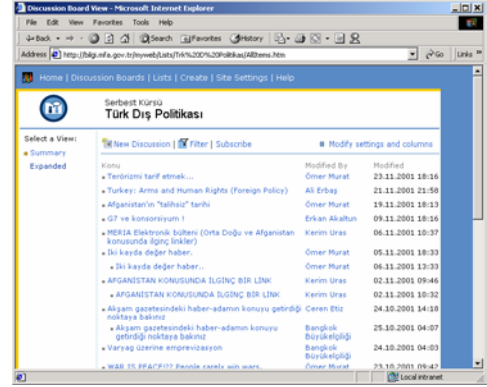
Discussion Board View - Microsoft Internet Explorer

File Edit View Favorites Tools Help

Back Search Favorites History

Address http://bilgi.mfa.gov.tr/myweb/Lists/Tirk%20D%20Politikas/AllItems.htm Go Links

Home | Discussion Boards | Lists | Create | Site Settings | Help

Serbest Kürsü
Türk Dış Politikası

Select a View:
Summary
Expanded

New Discussion | Filter | Subscribe

Modify settings and columns

| Konu | Modified By | Modified |
|---|---|---|
| Terörizmi tarif etmek... | Ömer Murat | 23.11.2001 18:16 |
| Turkey: Arms and Human Rights (Foreign Policy) | Ali Erbaş | 21.11.2001 21:58 |
| Afganistan'ın "talihsiz" tarihi | Ömer Murat | 19.11.2001 18:13 |
| G7 ve konsorsiyum ! | Erkan Akaltun | 09.11.2001 18:16 |
| MERIA Elektronik bülteni (Orta Doğu ve Afganistan konusunda ilginç linkler) | Kerim Uras | 06.11.2001 10:37 |
| İki kayda değer haber.. | Ömer Murat | 05.11.2001 18:33 |
| İki kayda değer haber.. | Ömer Murat | 06.11.2001 13:33 |
| AFGANISTAN KONUSUNDA İLGİNÇ BİR LİNK | Kerim Uras | 02.11.2001 09:46 |
| AFGANISTAN KONUSUNDA İLGİNÇ BİR LİNK | Kerim Uras | 02.11.2001 10:32 |
| Akşam gazetesindeki haber-adamın konuyu getirdiği noktaya bakınız | Ceren Etiz | 24.10.2001 14:18 |
| Akşam gazetesindeki haber-adamın konuyu getirdiği noktaya bakınız | Bangkok Büyükelçiliği | 25.10.2001 04:07 |
| Varyag üzerine emprevizasyon | Bangkok Büyükelçiliği | 24.10.2001 04:03 |
| WAR IS PEACE??? People rarely win wars... | Ömer Murat | 23.10.2001 09:42 |

Local intranet